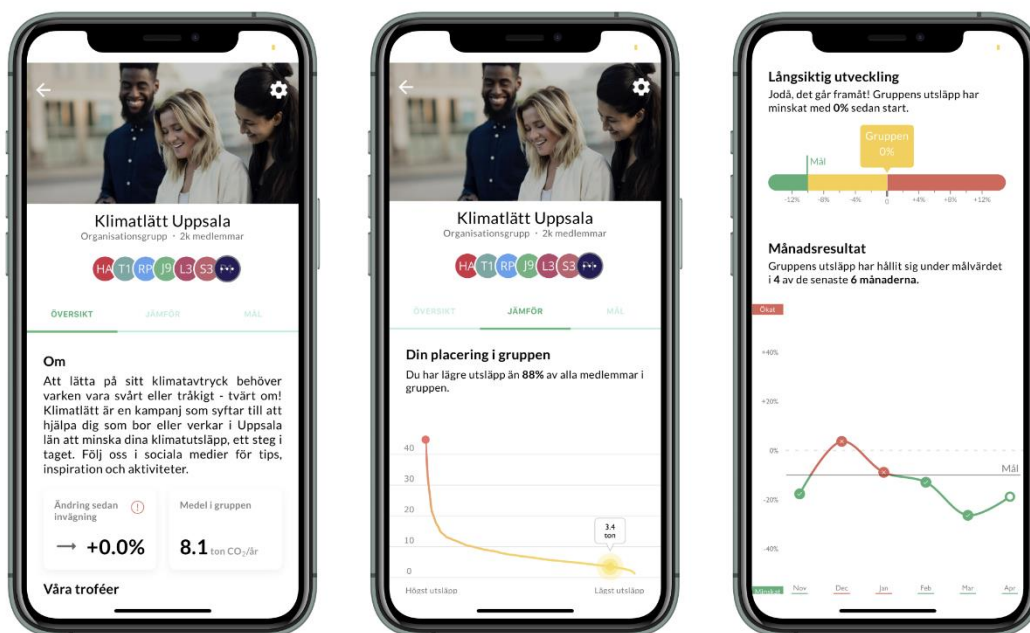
Klimatlätt Uppsala
Organisationsgrupp · 2k medlemmar

HA T1 RP J9 L3 S3 •••

ÖVERSIKT JÄMFÖR MÅL

Om
Att lätta på sitt klimatavtryck behöver varken vara svårt eller tråkigt - tvärt om! Klimatlätt är en kampanj som syftar till att hjälpa dig som bor eller verkar i Uppsala län att minska dina klimatutsläpp, ett steg i taget. Följ oss i sociala medier för tips, inspiration och aktiviteter.

Ändring sedan invägning
→ +0.0%

Medel i gruppen
8.1 ton $CO_2$/år

Våra troféer

Klimatlätt Uppsala
Organisationsgrupp · 2k medlemmar

HA T1 RP J9 L3 S3 •••

ÖVERSIKT JÄMFÖR MÅL

Din placering i gruppen
Du har lägre utsläpp än 88% av alla medlemmar i gruppen.

40
30
20
10
0
3.4 ton
Högst utsläpp
Lägst utsläpp

Långsiktig utveckling
Jodå, det går framåt! Gruppens utsläpp har minskat med 0% sedan start.

Gruppen 0%
Mål
-12% -8% -4% 0 +4% +8% +12%

Månadsresultat
Gruppens utsläpp har hållit sig under målvärdet i 4 av de senaste 6 månaderna.

Ökat
+40%
+20%
0%
Mål
-20%
-40%
Minskat
Nov Dec Jan Feb Mar Apr